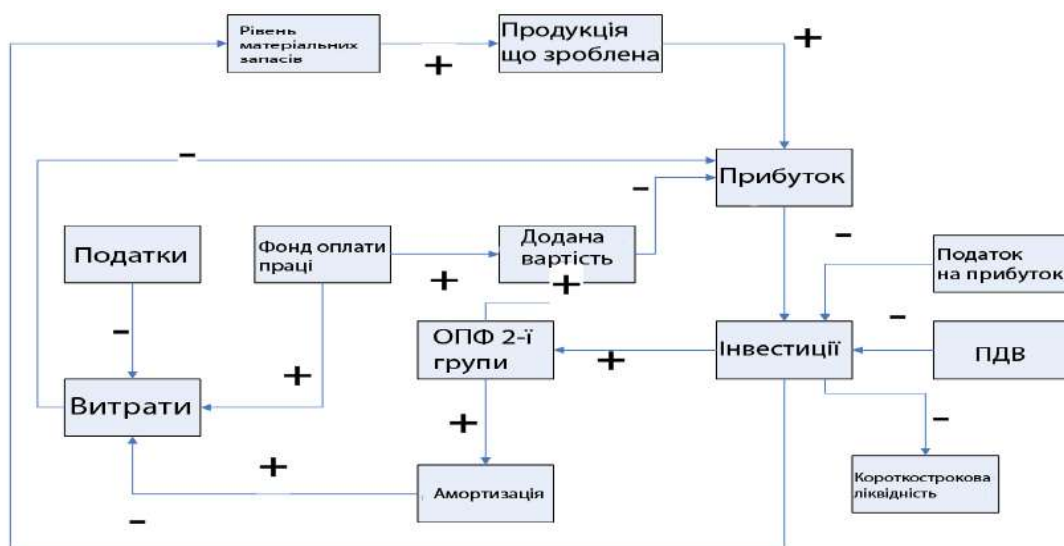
Рівень матеріальних запасів

+

Продукція що зроблена

+

–

Прибуток

–

Податки

Фонд оплати праці

Додана вартість

–

Податок на прибуток

+

+

–

ОПФ 2-ї групи

+

Інвестиції

ПДВ

–

+

Витрати

+

–

+

+

Амортизація

Короткострокова ліквідність

–